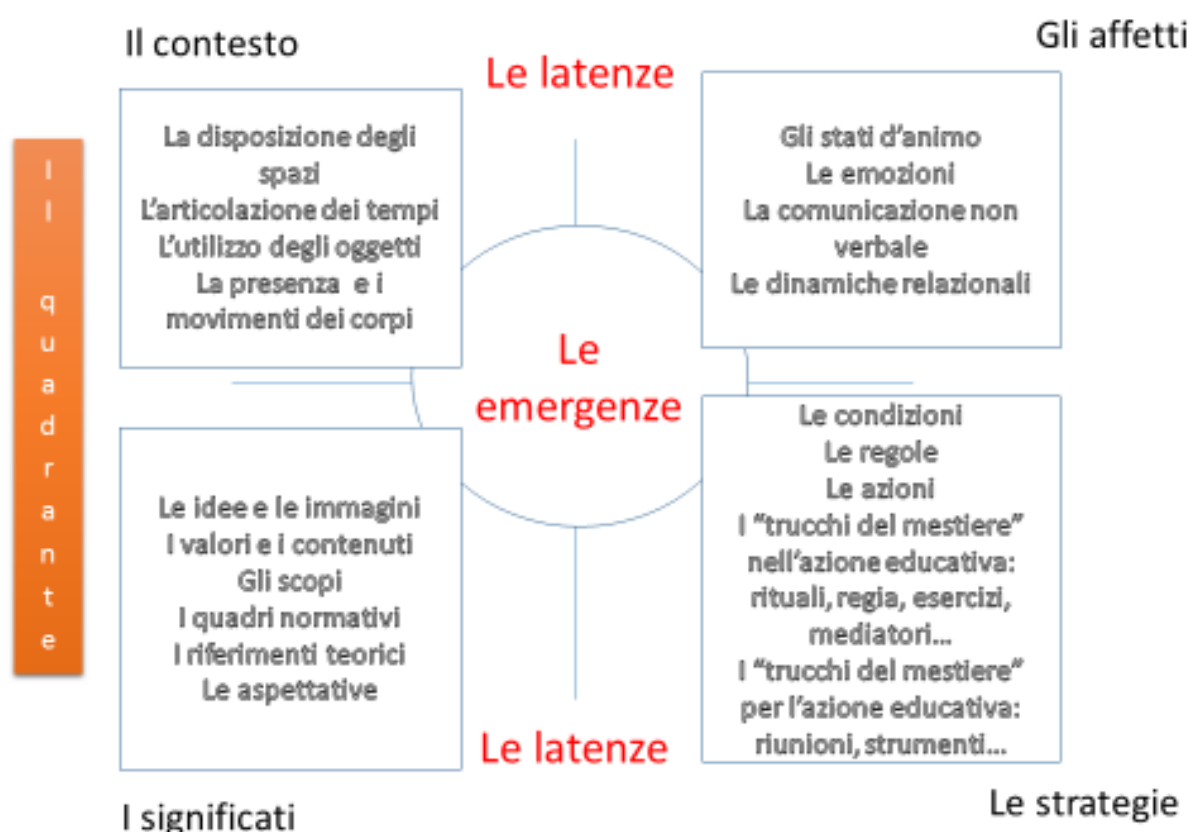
Il contesto

Le latenze

Gli affetti

Il quadrante

La disposizione degli spazi
L'articolazione dei tempi
L'utilizzo degli oggetti
La presenza e i movimenti dei corpi

Gli stati d'animo
Le emozioni
La comunicazione non verbale
Le dinamiche relazionali

Le emergenze

Le idee e le immagini
I valori e i contenuti
Gli scopi
I quadri normativi
I riferimenti teorici
Le aspettative

Le condizioni
Le regole
Le azioni
I "trucchi del mestiere" nell'azione educativa: rituali, regia, esercizi, mediatori…
I "trucchi del mestiere" per l'azione educativa: riunioni, strumenti…

Le latenze

I significati

Le strategie